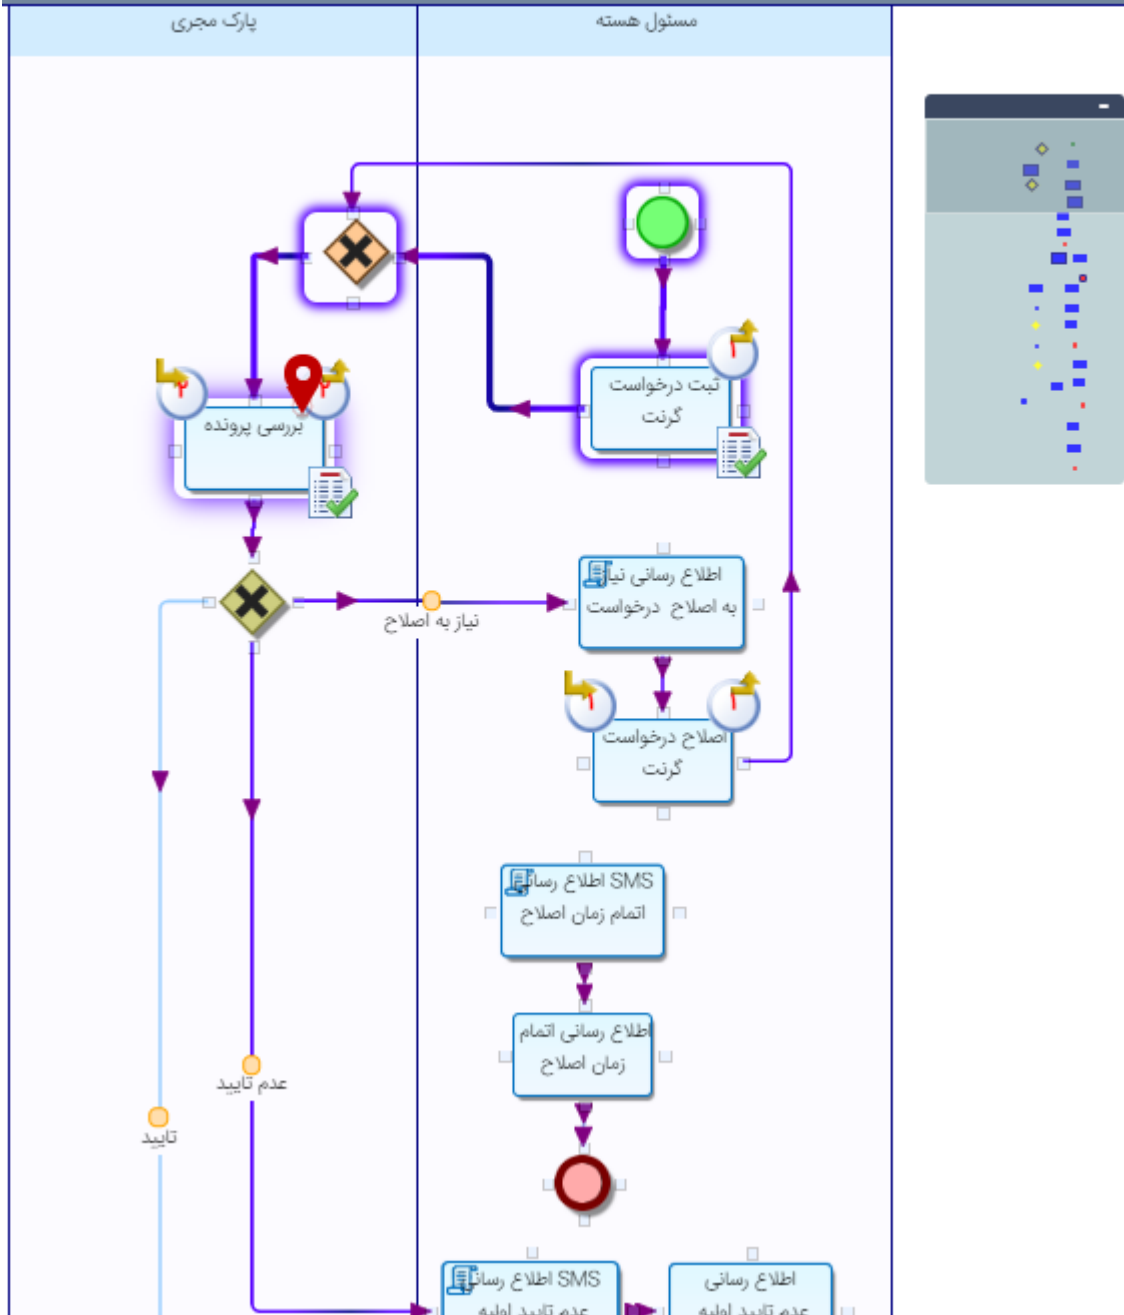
پارک مجری
مسئول هسته

ثبت درخواست گرنت
بررسی پرونده
اطلاع رسانی نیاز به اصلاح درخواست
نیاز به اصلاح
اصلاح درخواست گرنت
SMS اطلاع رسانی اتمام زمان اصلاح
اطلاع رسانی اتمام زمان اصلاح
عدم تایید
تایید
SMS اطلاع رسانی عدم تایید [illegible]
اطلاع رسانی عدم تایید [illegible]